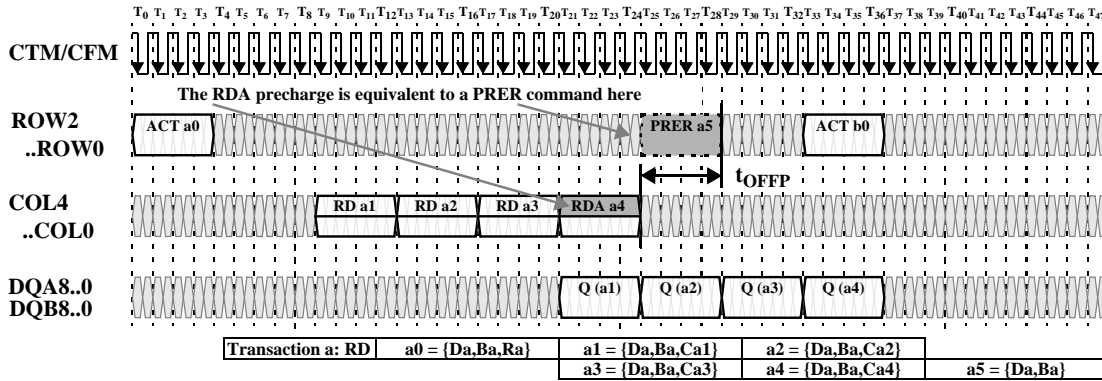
$T_0$ $T_1$ $T_2$ $T_3$ $T_4$ $T_5$ $T_6$ $T_7$ $T_8$ $T_9$ $T_{10}$ $T_{11}$ $T_{12}$ $T_{13}$ $T_{14}$ $T_{15}$ $T_{16}$ $T_{17}$ $T_{18}$ $T_{19}$ $T_{20}$ $T_{21}$ $T_{22}$ $T_{23}$ $T_{24}$ $T_{25}$ $T_{26}$ $T_{27}$ $T_{28}$ $T_{29}$ $T_{30}$ $T_{31}$ $T_{32}$ $T_{33}$ $T_{34}$ $T_{35}$ $T_{36}$ $T_{37}$ $T_{38}$ $T_{39}$ $T_{40}$ $T_{41}$ $T_{42}$ $T_{43}$ $T_{44}$ $T_{45}$ $T_{46}$ $T_{47}$

CTM/CFM

The RDA precharge is equivalent to a PRER command here

ROW2 ..ROW0

ACT a0

PRER a5

ACT b0

$t_{OFFP}$

COL4 ..COL0

RD a1

RD a2

RD a3

RDA a4

DQA8..0 DQB8..0

Q (a1)

Q (a2)

Q (a3)

Q (a4)

| Transaction a: RD | a0 = {Da,Ba,Ra} | a1 = {Da,Ba,Ca1} | a2 = {Da,Ba,Ca2} | |
|---|---|---|---|---|
| | | a3 = {Da,Ba,Ca3} | a4 = {Da,Ba,Ca4} | a5 = {Da,Ba} |